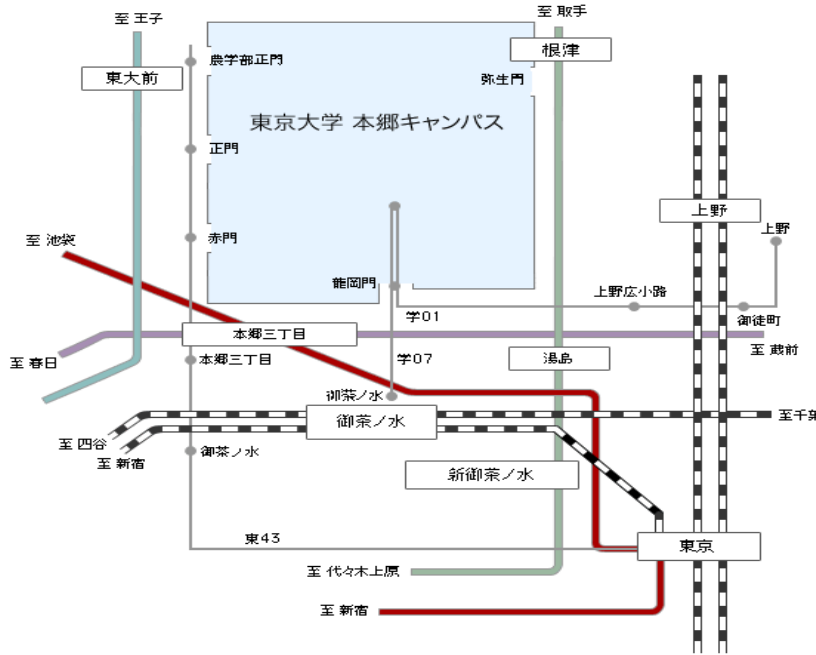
至 王子

至 取手

東大前

農学部正門

根津

弥生門

東京大学 本郷キャンパス

正門

上野

至 池袋

赤門

上野

龍岡門

上野広小路

学01

御徒町

本郷三丁目

至 春日

本郷三丁目

学07

湯島

至 蔵前

御茶ノ水

御茶ノ水

至千葉

至 四谷

至 新宿

御茶ノ水

新御茶ノ水

東43

東京

至 代々木上原

至 新宿